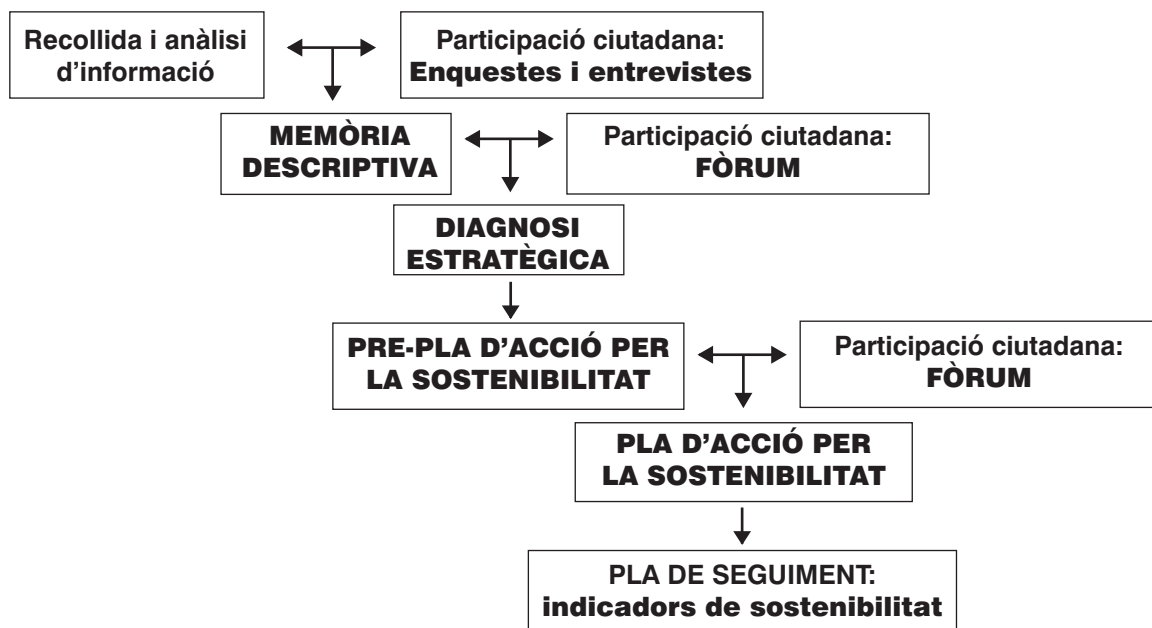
Recollida i anàlisi d'informació

Participació ciutadana: Enquestes i entrevistes

MEMÒRIA DESCRIPTIVA

Participació ciutadana: FÒRUM

DIAGNOSI ESTRATÈGICA

PRE-PLA D'ACCIÓ PER LA SOSTENIBILITAT

Participació ciutadana: FÒRUM

PLA D'ACCIÓ PER LA SOSTENIBILITAT

PLA DE SEGUIMENT: indicadors de sostenibilitat